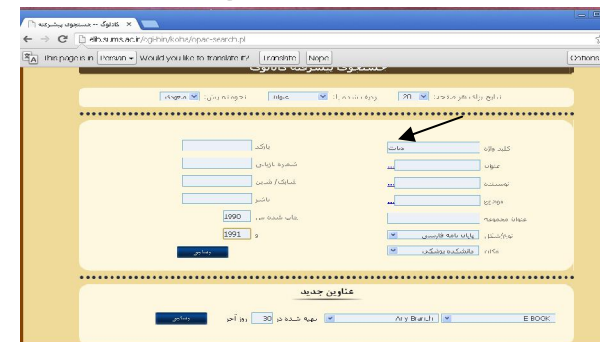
کاتالوگ -- جستجوی پیشرفته ×

← → C elib.sums.ac.ir/cgi-bin/koha/opac-search.pl

This page is in Persian ▾ Would you like to translate it? Translate Nope Options

جستجوی پیشرفته کاتالوگ

تعداد رکورد در صفحه: 20 ▾ مرتب شده با: عنوان ▾ نحوه نمایش: صعودی ▾

کلید واژه: حیات

عنوان

نویسنده

موضوع

عنوان مجموعه

نوع/فرمت: پایان نامه فارسی ▾

مکان: دانشکده پزشکی ▾

بارکد

شماره بازیابی

شابک/ شاپا

ناشر

چاپ شده در: 1990

و 1991

جستجو

عناوین جدید

E BOOK ▾ Any Branch ▾ تهیه شده در 30 روز آخر جستجو